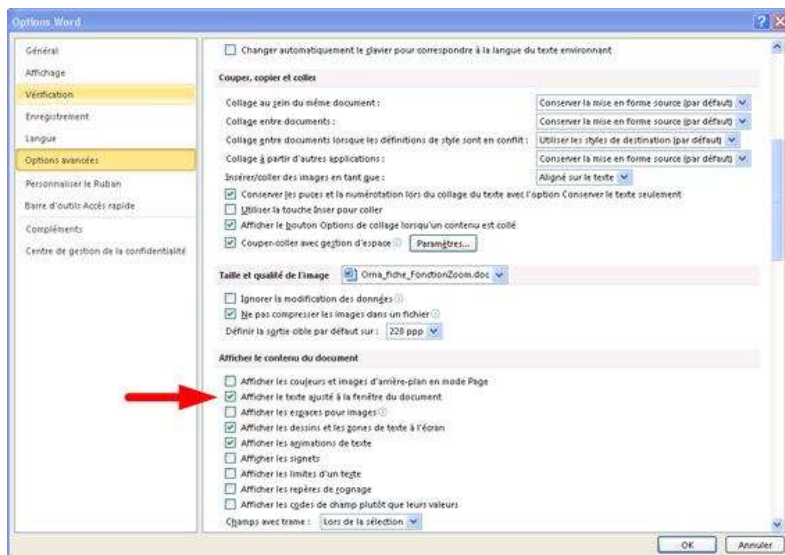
Options Word

Général
Affichage
Vérification
Enregistrement
Langue
Options avancées
Personnaliser le Ruban
Barre d'outils Accès rapide
Compléments
Centre de gestion de la confidentialité

Changer automatiquement le clavier pour correspondre à la langue du texte environnant

Couper, copier et coller

Collage au sein du même document : Conserver la mise en forme source (par défaut)
Collage entre documents : Conserver la mise en forme source (par défaut)
Collage entre documents lorsque les définitions de style sont en conflit : Utiliser les styles de destination (par défaut)
Collage à partir d'autres applications : Conserver la mise en forme source (par défaut)
Insérer/coller des images en tant que : Aligné sur le texte
Conserver les puces et la numérotation lors du collage du texte avec l'option Conserver le texte seulement
Utiliser la touche Inser pour coller
Afficher le bouton Options de collage lorsqu'un contenu est collé
Couper-coller avec gestion d'espace Paramètres...

Taille et qualité de l'image Orma_fiche_FonctionZoom.doc

Ignorer la modification des données
Ne pas compresser les images dans un fichier
Définir la sortie cible par défaut sur : 220 ppp

Afficher le contenu du document

Afficher les couleurs et images d'arrière-plan en mode Page
Afficher le texte ajusté à la fenêtre du document
Afficher les espaces pour images
Afficher les dessins et les zones de texte à l'écran
Afficher les animations de texte
Afficher les signets
Afficher les limites d'un texte
Afficher les repères de rognage
Afficher les codes de champ plutôt que leurs valeurs
Champs avec trame : Lors de la sélection

OK Annuler